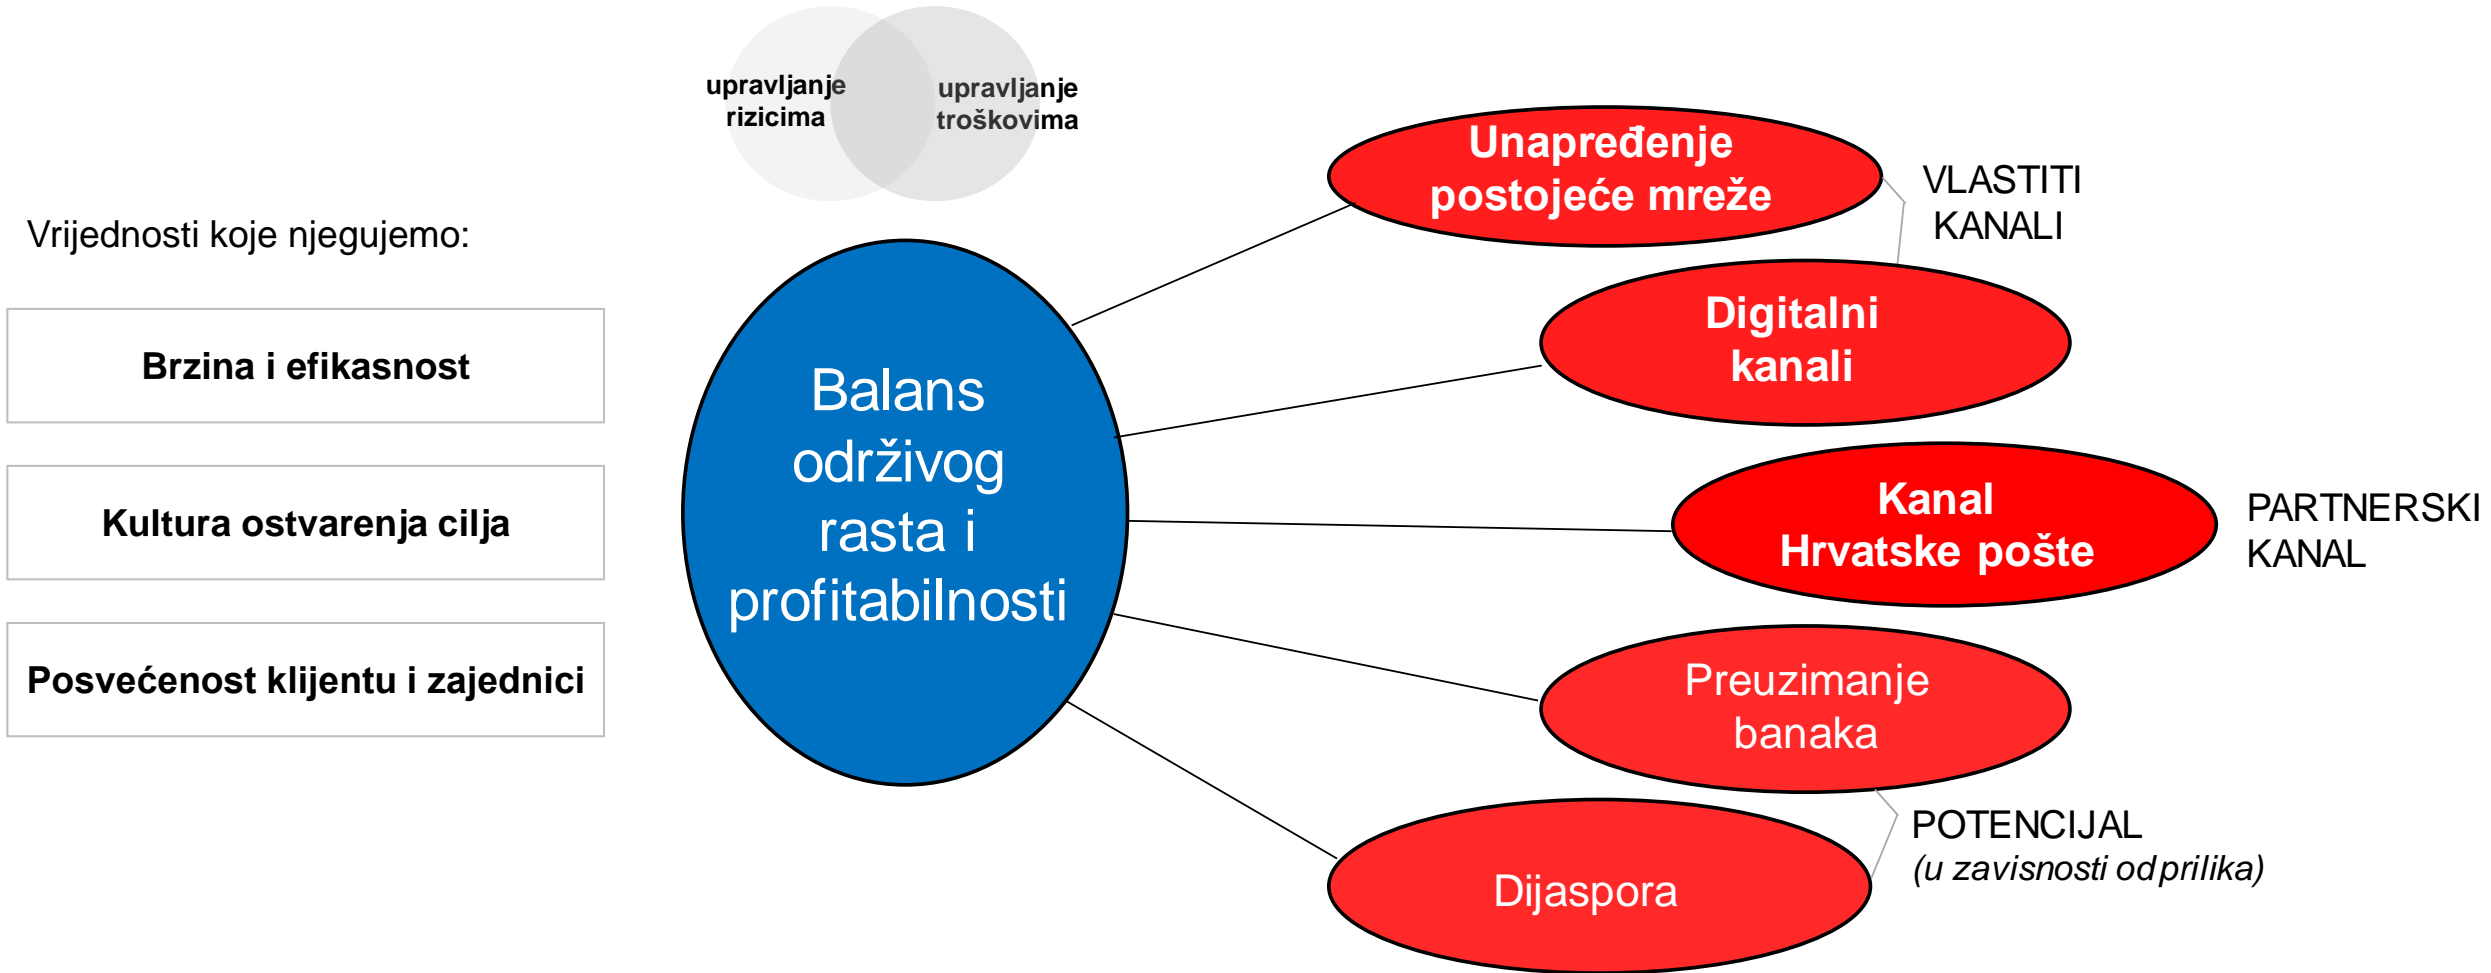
upravljanje rizicima

upravljanje troškovima

Vrijednosti koje njegujemo:

Brzina i efikasnost

Kultura ostvarenja cilja

Posvećenost klijentu i zajednici

Balans održivog rasta i profitabilnosti

Unapređenje postojeće mreže

VLASTITI KANALI

Digitalni kanali

Kanal Hrvatske pošte

PARTNERSKI KANAL

Preuzimanje banaka

Dijaspora

POTENCIJAL
*(u zavisnosti od prilika)*